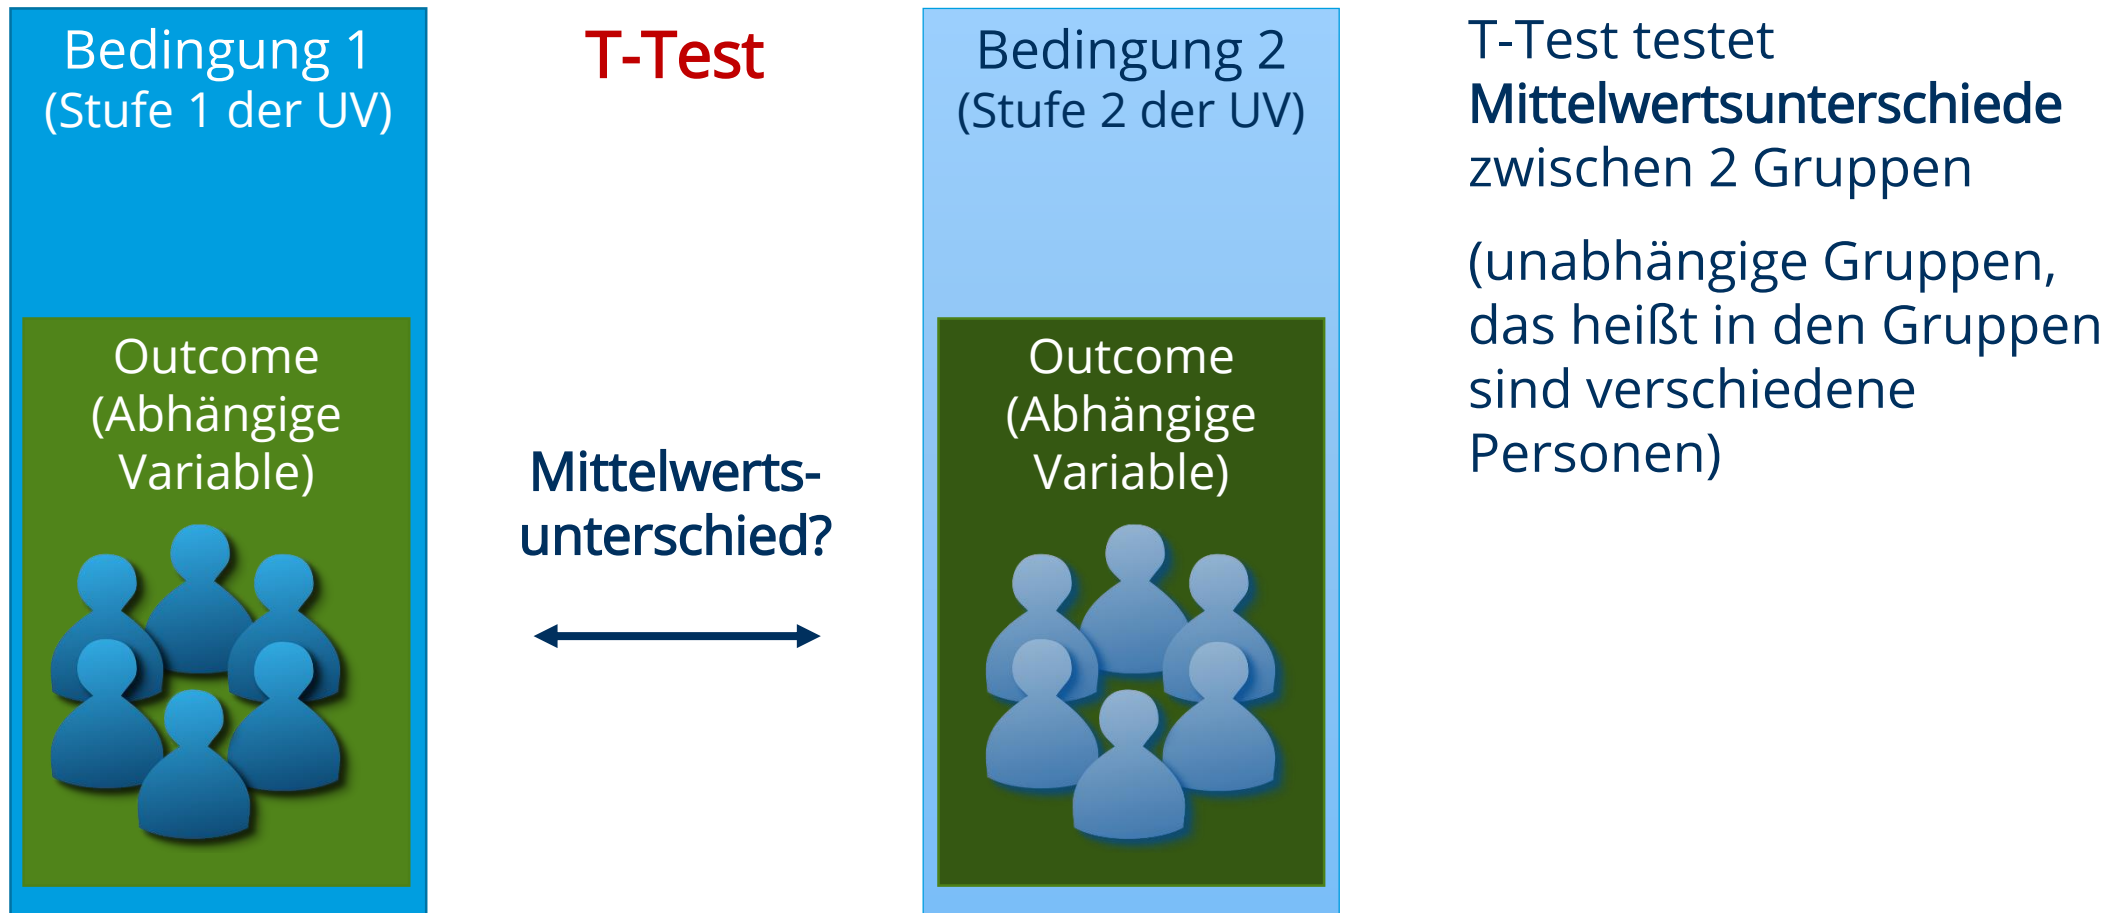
Bedingung 1
(Stufe 1 der UV)

Outcome
(Abhängige
Variable)

T-Test

Mittelwerts-
unterschied?

Bedingung 2
(Stufe 2 der UV)

Outcome
(Abhängige
Variable)

T-Test testet **Mittelwertsunterschiede** zwischen 2 Gruppen

(unabhängige Gruppen, das heißt in den Gruppen sind verschiedene Personen)